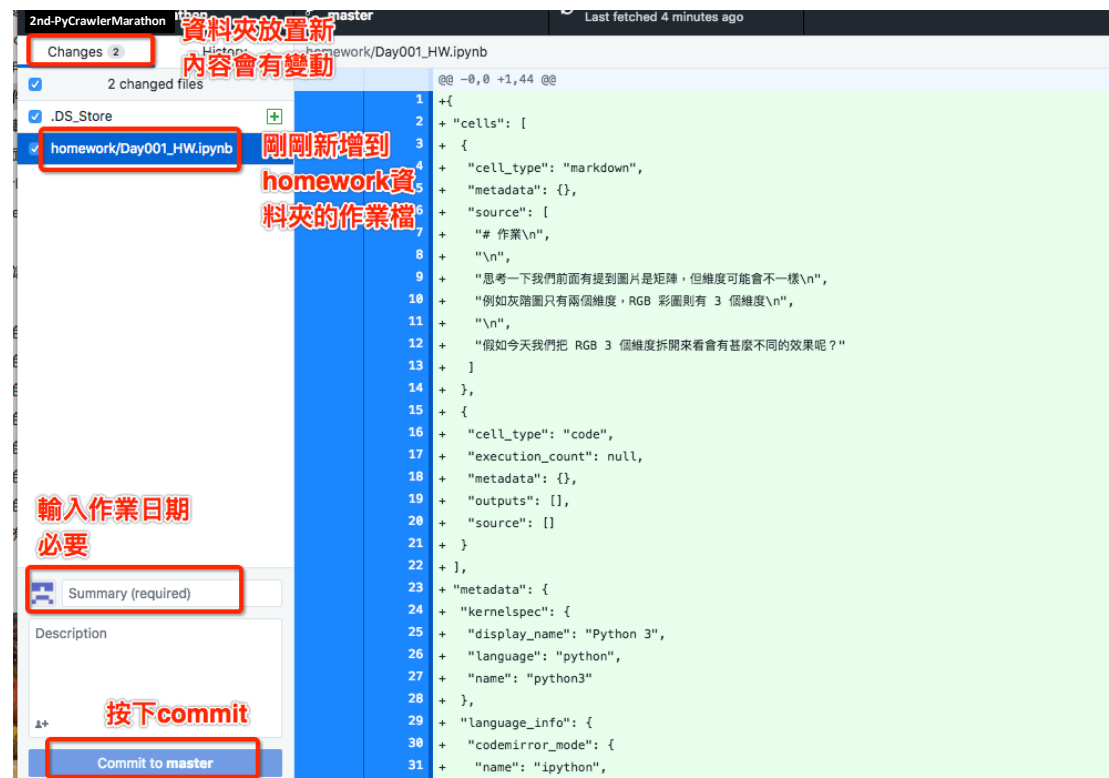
2nd-PyCrawlerMarathon

master

Last fetched 4 minutes ago

Changes 2

資料夾放置新內容會有變動

History

homework/Day001_HW.ipynb

2 changed files

.DS_Store

homework/Day001_HW.ipynb

剛剛新增到homework資料夾的作業檔

@@ -0,0 +1,44 @@

1 +{
2 + "cells": [
3 + {
4 + "cell_type": "markdown",
5 + "metadata": {},
6 + "source": [
7 + "# 作業\n",
8 + "\n",
9 + "思考一下我們前面有提到圖片是矩陣，但維度可能會不一樣\n",
10 + "例如灰階圖只有兩個維度，RGB 彩圖則有 3 個維度\n",
11 + "\n",
12 + "假如今天我們把 RGB 3 個維度拆開來看會有甚麼不同的效果呢？"
13 + ]
14 + },
15 + {
16 + "cell_type": "code",
17 + "execution_count": null,
18 + "metadata": {},
19 + "outputs": [],
20 + "source": []
21 + }
22 + ],
23 + "metadata": {
24 + "kernelspec": {
25 + "display_name": "Python 3",
26 + "language": "python",
27 + "name": "python3"
28 + },
29 + "language_info": {
30 + "codemirror_mode": {
31 + "name": "ipython",

輸入作業日期必要

Summary (required)

Description

按下commit

Commit to master